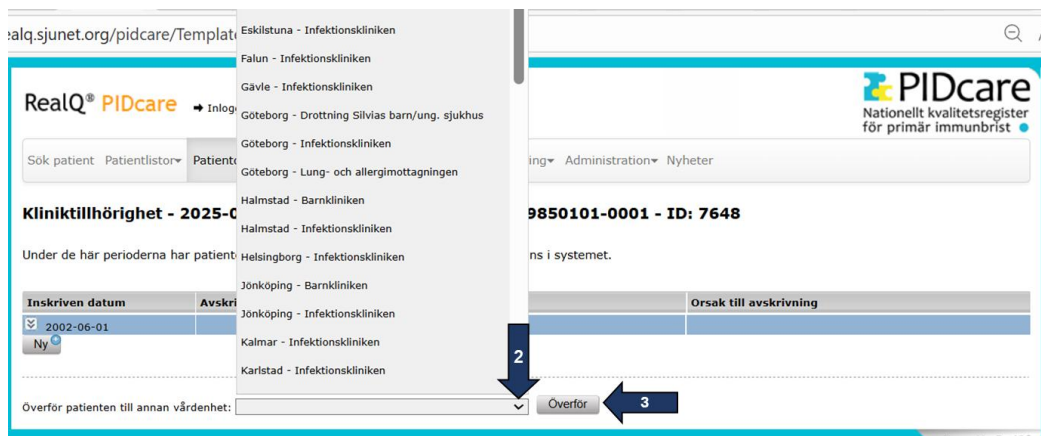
ealq.sjunet.org/pidcare/Templat

RealQ® PIDcare → Inlog

PIDcare
Nationellt kvalitetsregister för primär immunbrist

Sök patient Patientlistor▾ Patient ing▾ Administration▾ Nyheter

Kliniktillhörighet - 2025-0 9850101-0001 - ID: 7648

Under de här perioderna har patient ns i systemet.

| Inskriven datum | Avskri | | Orsak till avskrivning |
|---|---|---|---|
| 2002-06-01 | | | |

Ny

Eskilstuna - Infektionskliniken
Falun - Infektionskliniken
Gävle - Infektionskliniken
Göteborg - Drottning Silvias barn/ung. sjukhus
Göteborg - Infektionskliniken
Göteborg - Lung- och allergimottagningen
Halmstad - Barnkliniken
Halmstad - Infektionskliniken
Helsingborg - Infektionskliniken
Jönköping - Barnkliniken
Jönköping - Infektionskliniken
Kalmar - Infektionskliniken
Karlstad - Infektionskliniken

2

Överför patienten till annan vårdenhet: Överför 3